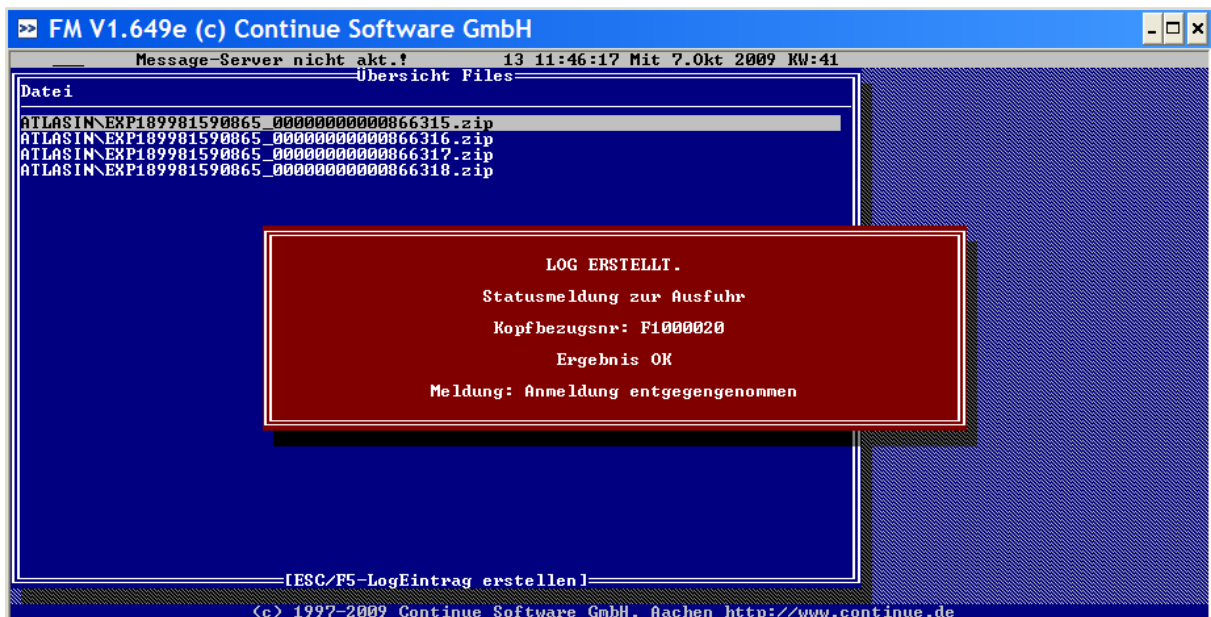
FM V1.649e (c) Continue Software GmbH

___ Message-Server nicht akt.! 13 11:46:17 Mit 7.Okt 2009 KW:41

Übersicht Files

Datei

ATLASIN\EXP189981590865_000000000000866315.zip
ATLASIN\EXP189981590865_000000000000866316.zip
ATLASIN\EXP189981590865_000000000000866317.zip
ATLASIN\EXP189981590865_000000000000866318.zip

LOG ERSTELLT.

Statusmeldung zur Ausfuhr

Kopfbezugsnr: F1000020

Ergebnis OK

Meldung: Anmeldung entgegengenommen

[ESC/F5-LogEintrag erstellen]

(c) 1997-2009 Continue Software GmbH. Aachen http://www.continue.de